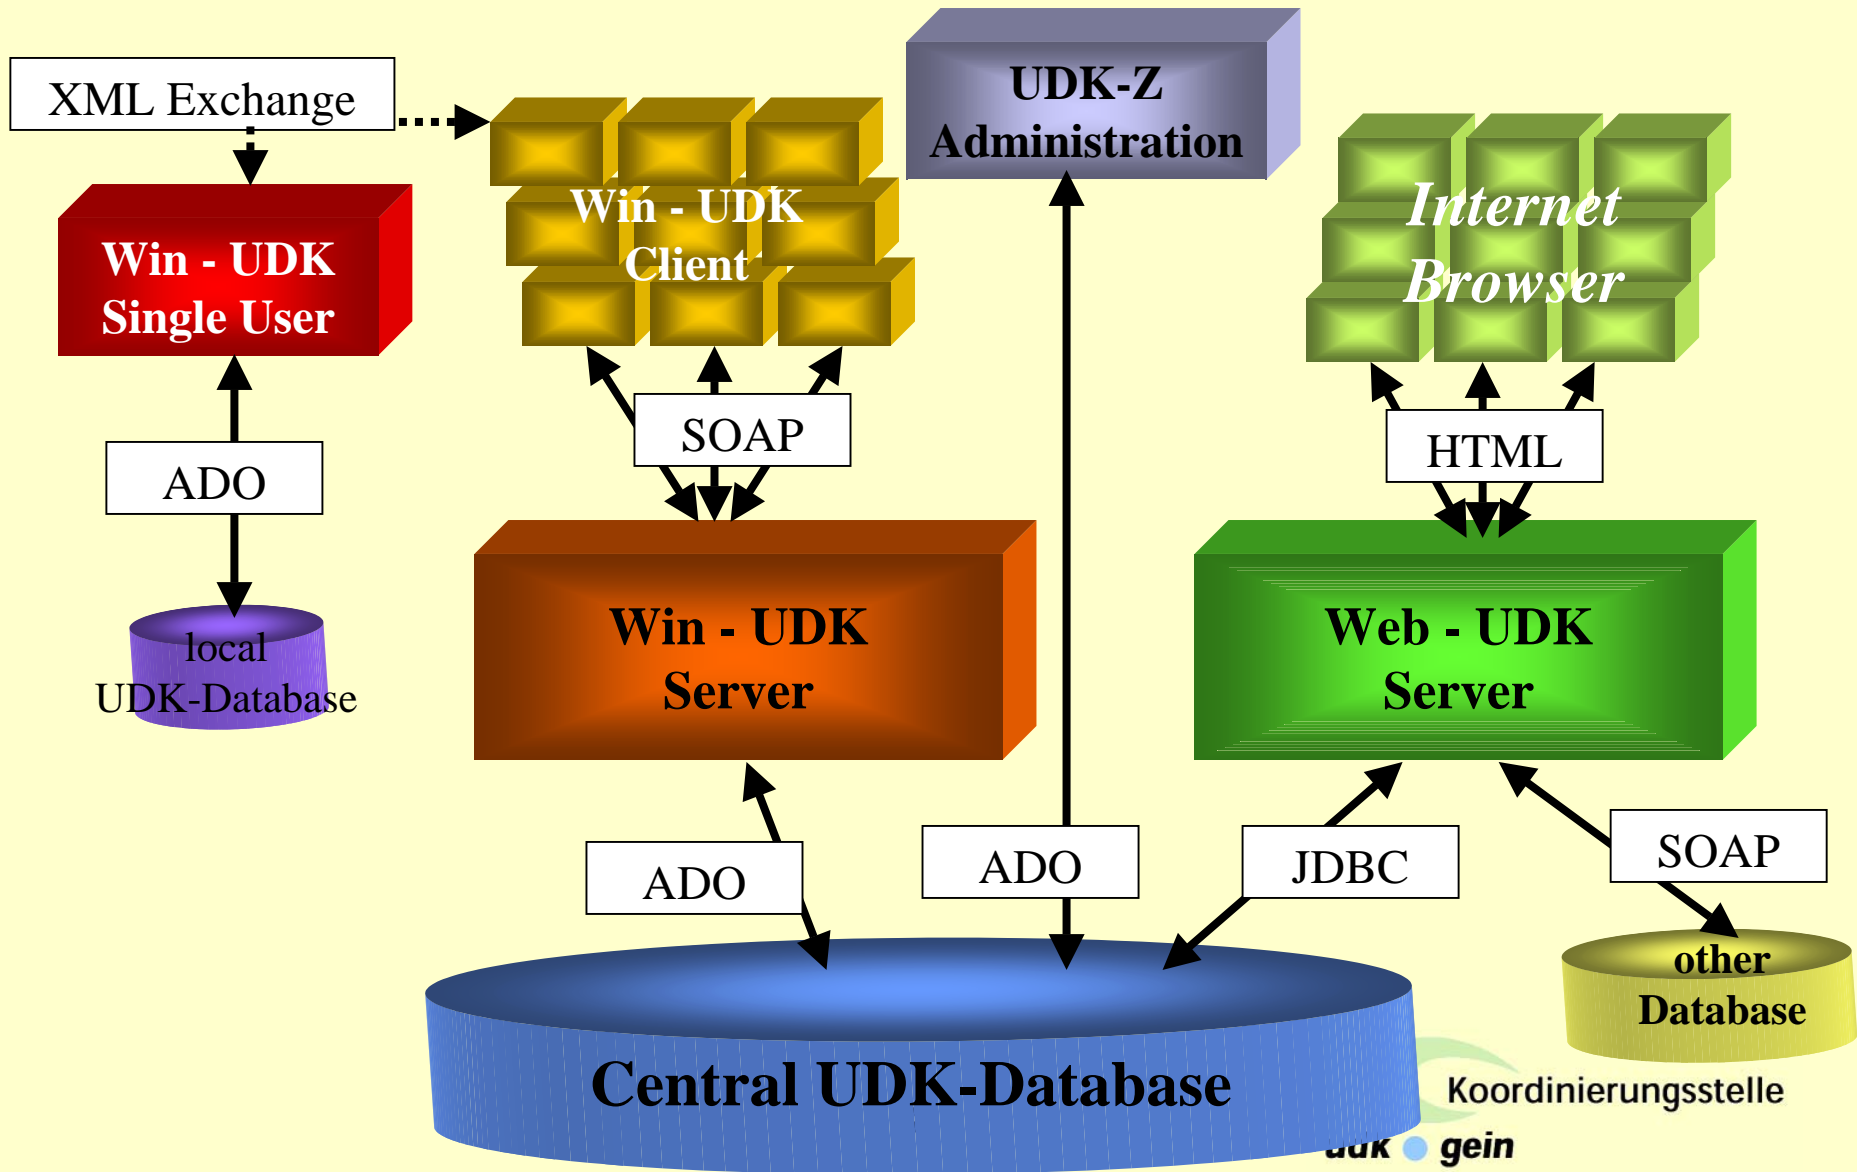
XML Exchange

Win - UDK Single User

ADO

local UDK-Database

Win - UDK Client

SOAP

Win - UDK Server

ADO

UDK-Z Administration

ADO

Internet Browser

HTML

Web - UDK Server

JDBC

SOAP

other Database

Central UDK-Database

Koordinierungsstelle

udk gein